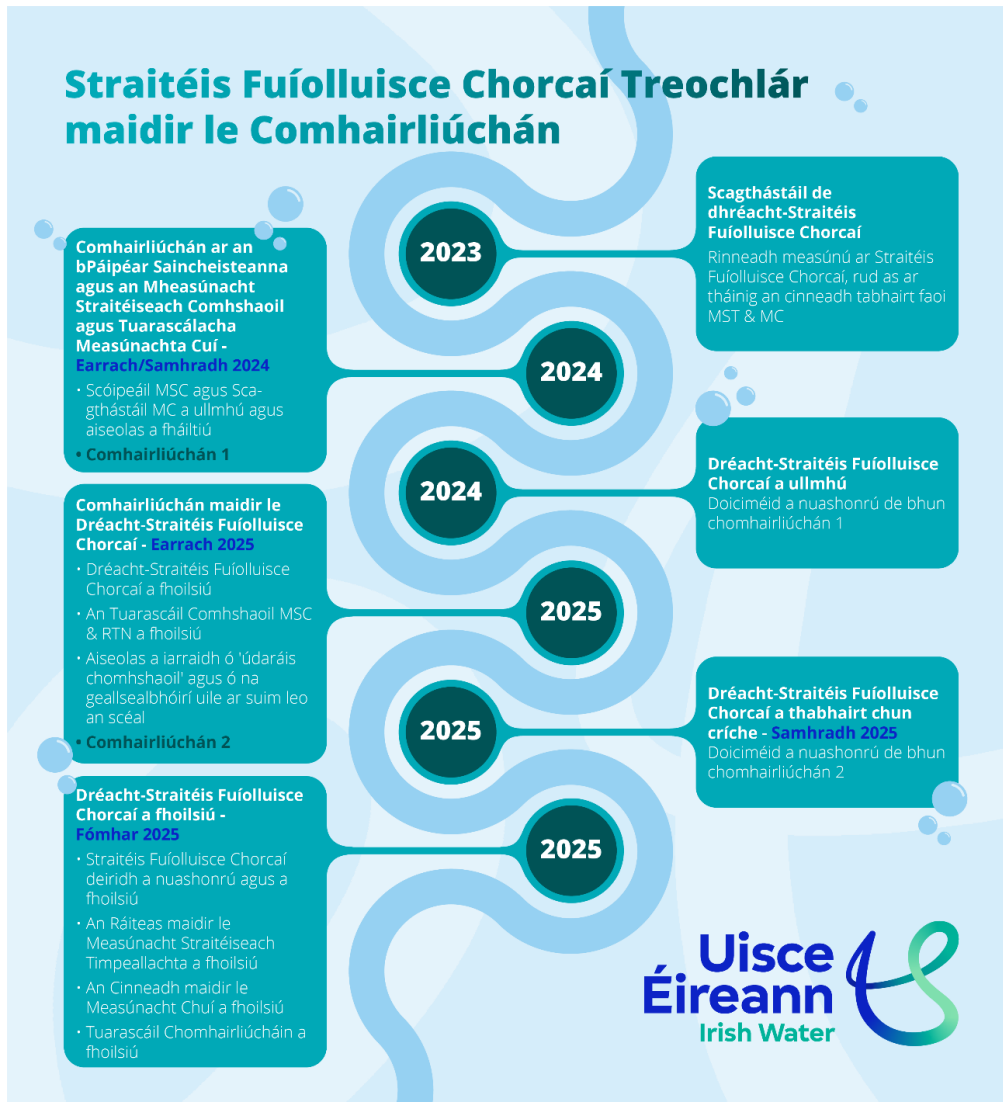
Straitéis Fuíolluisce Chorcaí Treochlár maidir le Comhairliúchán

2023

Scagthástáil de dhréacht-Straitéis Fuíolluisce Chorcaí
Rinneadh measúnú ar Straitéis Fuíolluisce Chorcaí, rud as ar tháinig an cinneadh tabhairt faoi MST & MC

2024

Comhairliúchán ar an bPáipéar Saincheisteanna agus an Mheasúnacht Straitéiseach Comhshaoil agus Tuarascálacha Measúnachta Cuí - Earrach/Samhradh 2024
• Scóipeáil MSC agus Scagthástáil MC a ullmhú agus aiseolas a fháiltiú
• Comhairliúchán 1

2024

Dréacht-Straitéis Fuíolluisce Chorcaí a ullmhú
Doiciméid a nuashonrú de bhun chomhairliúchán 1

2025

Comhairliúchán maidir le Dréacht-Straitéis Fuíolluisce Chorcaí - Earrach 2025
• Dréacht-Straitéis Fuíolluisce Chorcaí a fhoilsiú
• An Tuarascáil Comhshaoil MSC & RTN a fhoilsiú
• Aiseolas a iarraidh ó 'údaráis chomhshaoil' agus ó na geallsealbhóirí uile ar suim leo an scéal
• Comhairliúchán 2

2025

Dréacht-Straitéis Fuíolluisce Chorcaí a thabhairt chun críche - Samhradh 2025
Doiciméid a nuashonrú de bhun chomhairliúchán 2

2025

Dréacht-Straitéis Fuíolluisce Chorcaí a fhoilsiú - Fómhar 2025
• Straitéis Fuíolluisce Chorcaí deiridh a nuashonrú agus a fhoilsiú
• An Ráiteas maidir le Measúnacht Straitéiseach Timpeallachta a fhoilsiú
• An Cinneadh maidir le Measúnacht Chuí a fhoilsiú
• Tuarascáil Chomhairliúcháin a fhoilsiú

Uisce Éireann
Irish Water